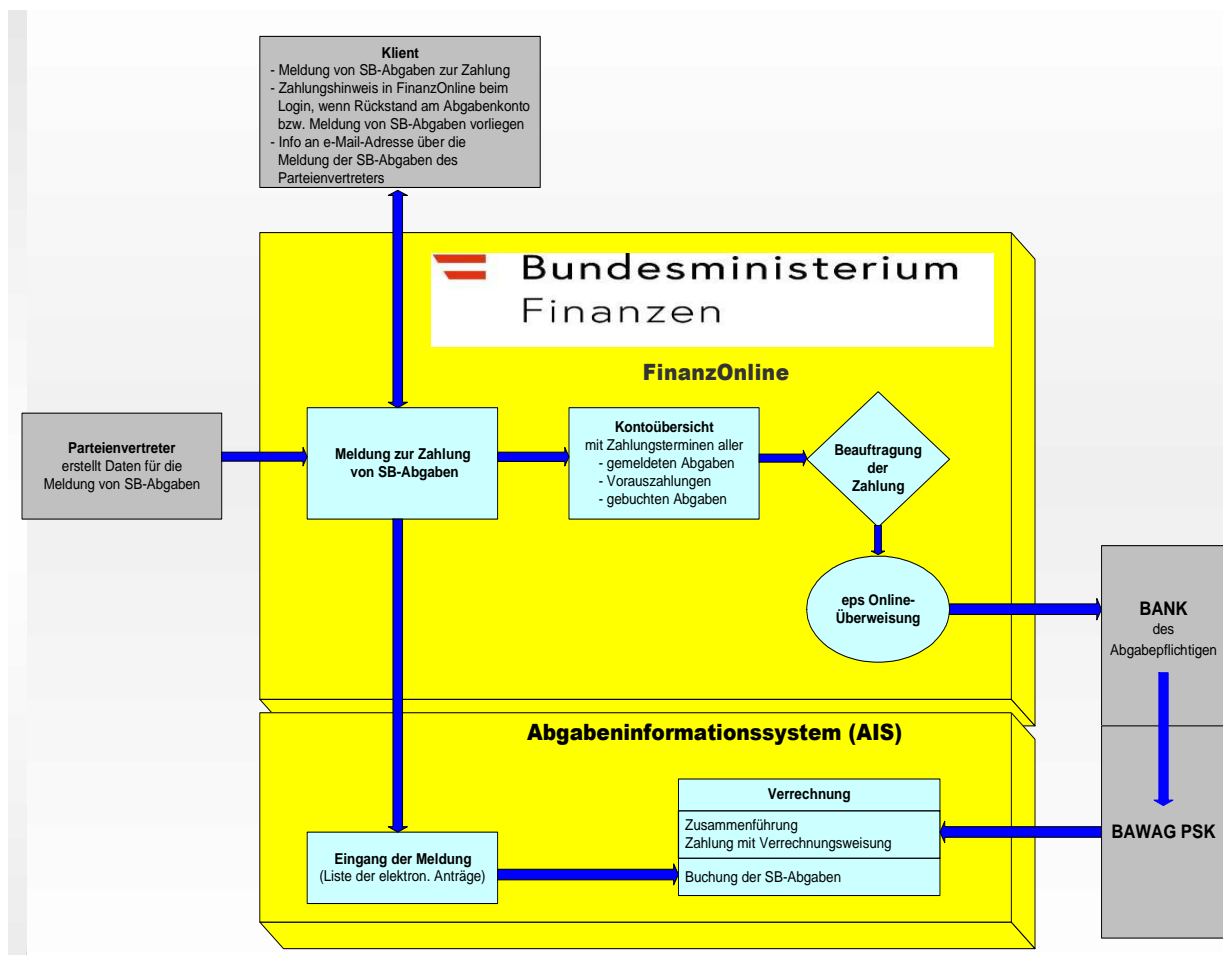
Klient
- Meldung von SB-Abgaben zur Zahlung
- Zahlungshinweis in FinanzOnline beim Login, wenn Rückstand am Abgabenkonto bzw. Meldung von SB-Abgaben vorliegen
- Info an e-Mail-Adresse über die Meldung der SB-Abgaben des Parteienvertreters

Bundesministerium
Finanzen

FinanzOnline

Parteienvertreter
erstellt Daten für die Meldung von SB-Abgaben

Meldung zur Zahlung von SB-Abgaben

Kontoübersicht
mit Zahlungsterminen aller
- gemeldeten Abgaben
- Vorauszahlungen
- gebuchten Abgaben

Beauftragung der Zahlung

eps Online-Überweisung

BANK
des
Abgabepflichtigen

Abgabeninformationssystem (AIS)

Verrechnung
Zusammenführung
Zahlung mit Verrechnungsweisung
Buchung der SB-Abgaben

Eingang der Meldung
(Liste der elektron. Anträge)

BAWAG PSK